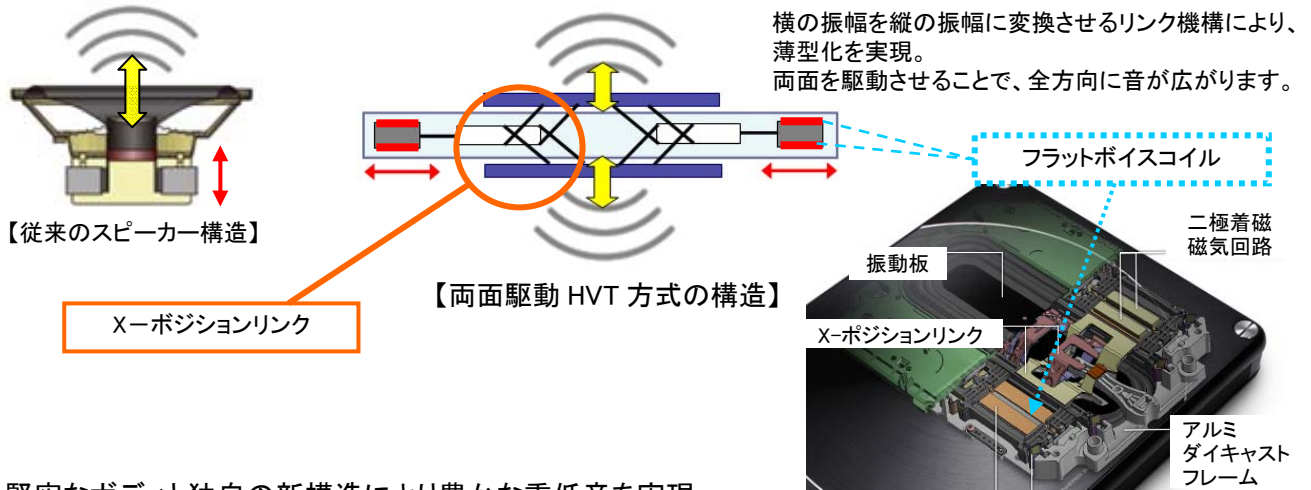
横の振幅を縦の振幅に変換させるリンク機構により、薄型化を実現。
両面を駆動させることで、全方向に音が広がります。

【従来のスピーカー構造】

X－ポジションリンク

【両面駆動 HVT 方式の構造】

フラットボイスコイル

二極着磁
磁気回路

振動板

X-ポジションリンク

アルミ
ダイキャスト
フレーム

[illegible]